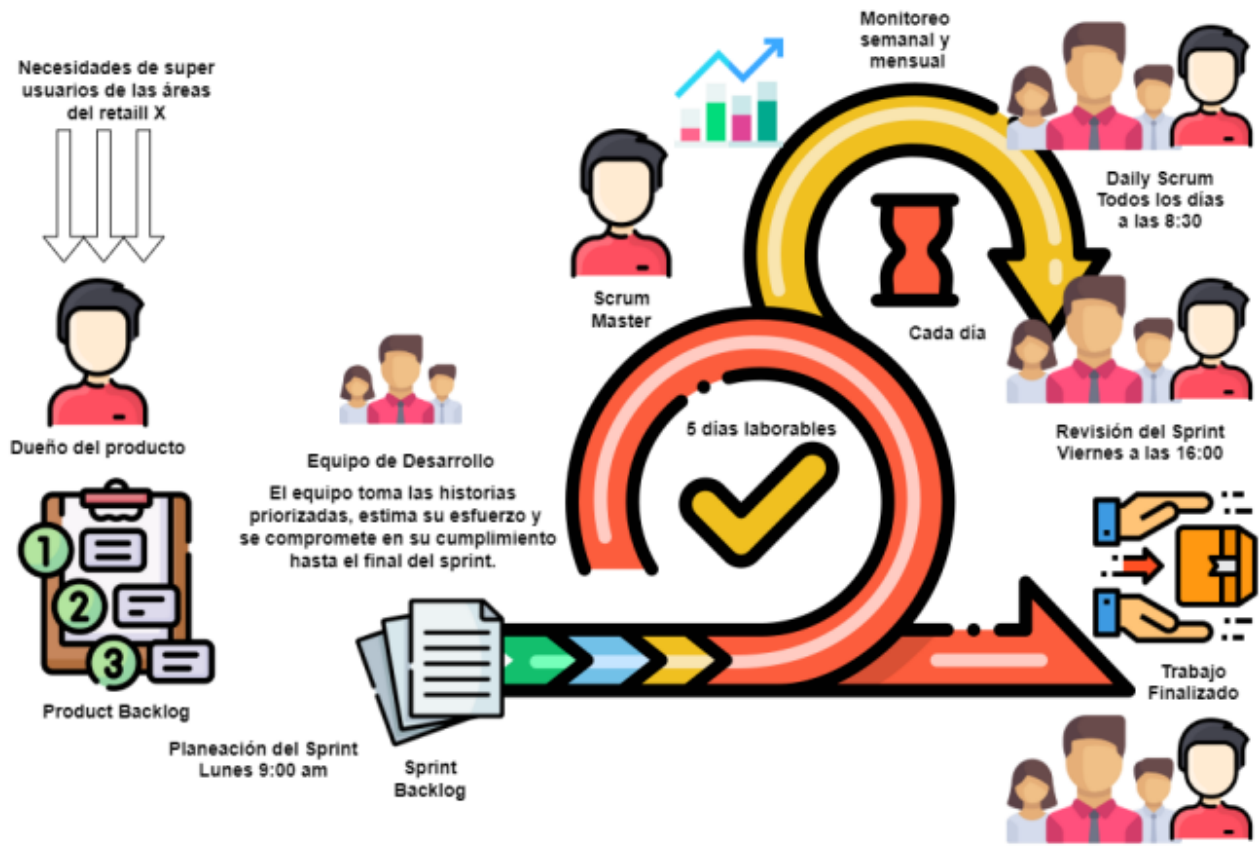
Necesidades de super usuarios de las áreas del retaill X

Dueño del producto

1
2
3

Product Backlog

Equipo de Desarrollo

El equipo toma las historias priorizadas, estima su esfuerzo y se compromete en su cumplimiento hasta el final del sprint.

Planeación del Sprint
Lunes 9:00 am

Sprint Backlog

Scrum Master

Monitoreo semanal y mensual

Daily Scrum
Todos los días a las 8:30

Cada día

5 días laborables

Revisión del Sprint
Viernes a las 16:00

Trabajo Finalizado